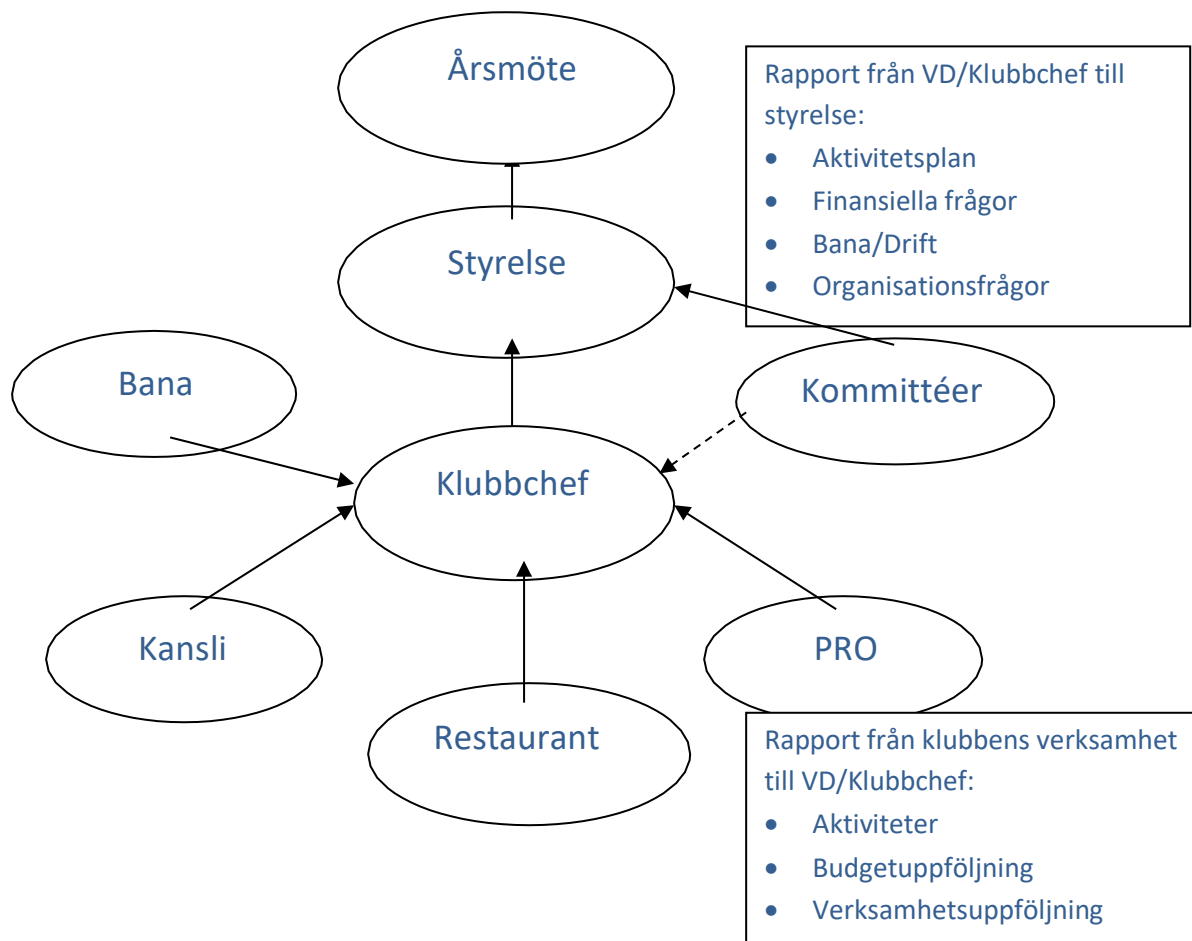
Årsmöte

Rapport från VD/Klubbchef till styrelse:
- Aktivitetsplan
- Finansiella frågor
- Bana/Drift
- Organisationsfrågor

Styrelse

Bana

Kommittéer

Klubbchef

Kansli

PRO

Restaurant

Rapport från klubbens verksamhet till VD/Klubbchef:
- Aktiviteter
- Budgetuppföljning
- Verksamhetsuppföljning